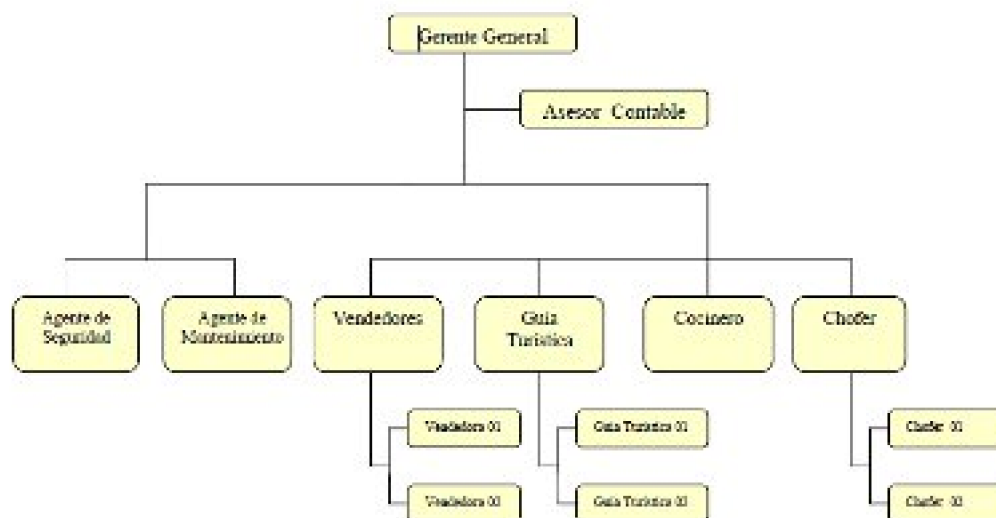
Gerente General

Asesor Contable

Agente de Seguridad

Agente de Mantenimiento

Vendedores

Guia Turistica

Cocinero

Chofer

Vendedora 01

Vendedora 02

Guia Turistica 01

Guia Turistica 02

Chofer 01

Chofer 02